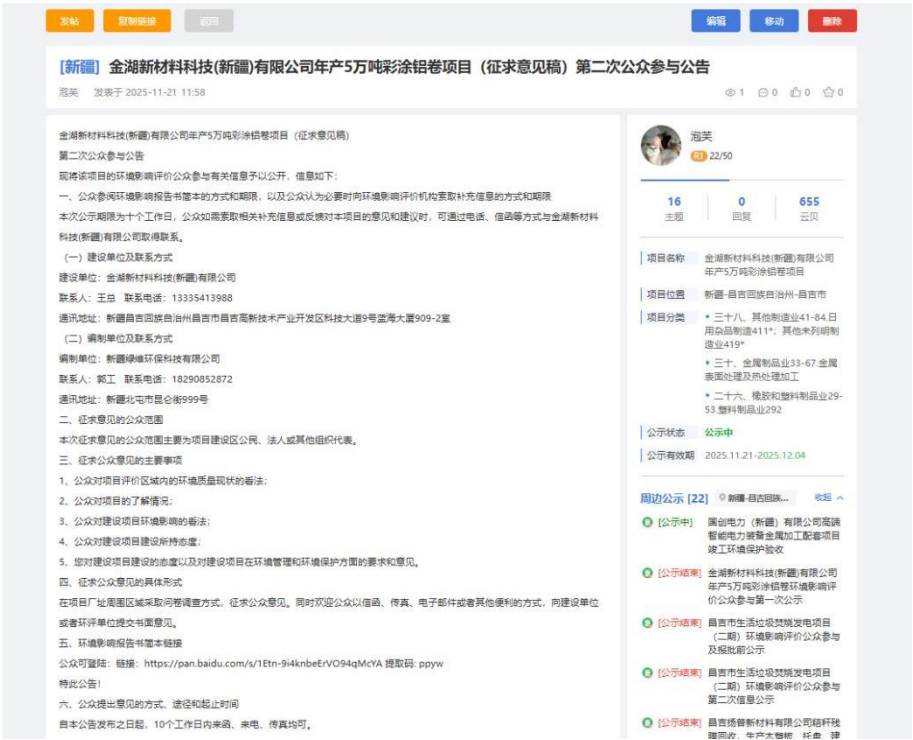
发帖 复制链接 返回 编辑 移动 删除

[新疆] 金湖新材料科技(新疆)有限公司年产5万吨彩涂铝卷项目（征求意见稿）第二次公众参与公告

泡芙 发表于 2025-11-21 11:58 1 0 0 0

金湖新材料科技(新疆)有限公司年产5万吨彩涂铝卷项目（征求意见稿）

第二次公众参与公告

现将该项目的环境影响评价公众参与有关信息予以公开，信息如下：

一、公众参阅环境影响报告书简本的方式和期限，以及公众认为必要时向环境影响评价机构索取补充信息的方式和期限

本次公示期限为十个工作日，公众如需索取相关补充信息或反馈对本项目的意见和建议时，可通过电话、信函等方式与金湖新材料科技(新疆)有限公司取得联系。

（一）建设单位及联系方式

建设单位：金湖新材料科技(新疆)有限公司

联系人：王总 联系电话：13335413988

通讯地址：新疆昌吉回族自治州昌吉市昌吉高新技术产业开发区科技大道9号蓝海大厦909-2室

（二）编制单位及联系方式

编制单位：新疆绿维环保科技有限公司

联系人：郭工 联系电话：18290852872

通讯地址：新疆北屯市昆仑街999号

二、征求意见的公众范围

本次征求意见的公众范围主要为项目建设区公民、法人或其他组织代表。

三、征求公众意见的主要事项

1、公众对项目评价区域内的环境质量现状的看法；

2、公众对项目的了解情况；

3、公众对建设项目环境影响的看法；

4、公众对建设项目建设所持态度；

5、您对建设项目建设的态度以及对建设项目在环境管理和环境保护方面的要求和意见。

四、征求公众意见的具体形式

在项目厂址周围区域采取问卷调查方式，征求公众意见。同时欢迎公众以信函、传真、电子邮件或者其他便利的方式，向建设单位或者环评单位提交书面意见。

五、环境影响报告书简本链接

公众可登陆：链接：https://pan.baidu.com/s/1Etn-9i4knbeErVO94qMcYA 提取码: ppyw

特此公告！

六、公众提出意见的方式、途径和起止时间

自本公告发布之日起，10个工作日内来函、来电、传真均可。

泡芙
22/50

16 主题 | 0 回复 | 655 云贝

项目名称 金湖新材料科技(新疆)有限公司年产5万吨彩涂铝卷项目

项目位置 新疆-昌吉回族自治州-昌吉市

项目分类 • 三十八、其他制造业41-84.日用杂品制造411*；其他未列明制造业419*
• 三十、金属制品业33-67.金属表面处理及热处理加工
• 二十六、橡胶和塑料制品业29-53.塑料制品业292

公示状态 公示中

公示有效期 2025.11.21-2025.12.04

周边公示 [22] 新疆-昌吉回族... 收起

[公示中] 国创电力（新疆）有限公司高端智能电力装备金属加工配套项目竣工环境保护验收

[公示结束] 金湖新材料科技(新疆)有限公司年产5万吨彩涂铝卷环境影响评价公众参与第一次公示

[公示结束] 昌吉市生活垃圾焚烧发电项目（二期）环境影响评价公众参与及报批前公示

[公示结束] 昌吉市生活垃圾焚烧发电项目（二期）环境影响评价公众参与第二次信息公示

[公示结束] 昌吉扬普新材料有限公司秸秆残膜回收、生产木塑板、托盘、建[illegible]